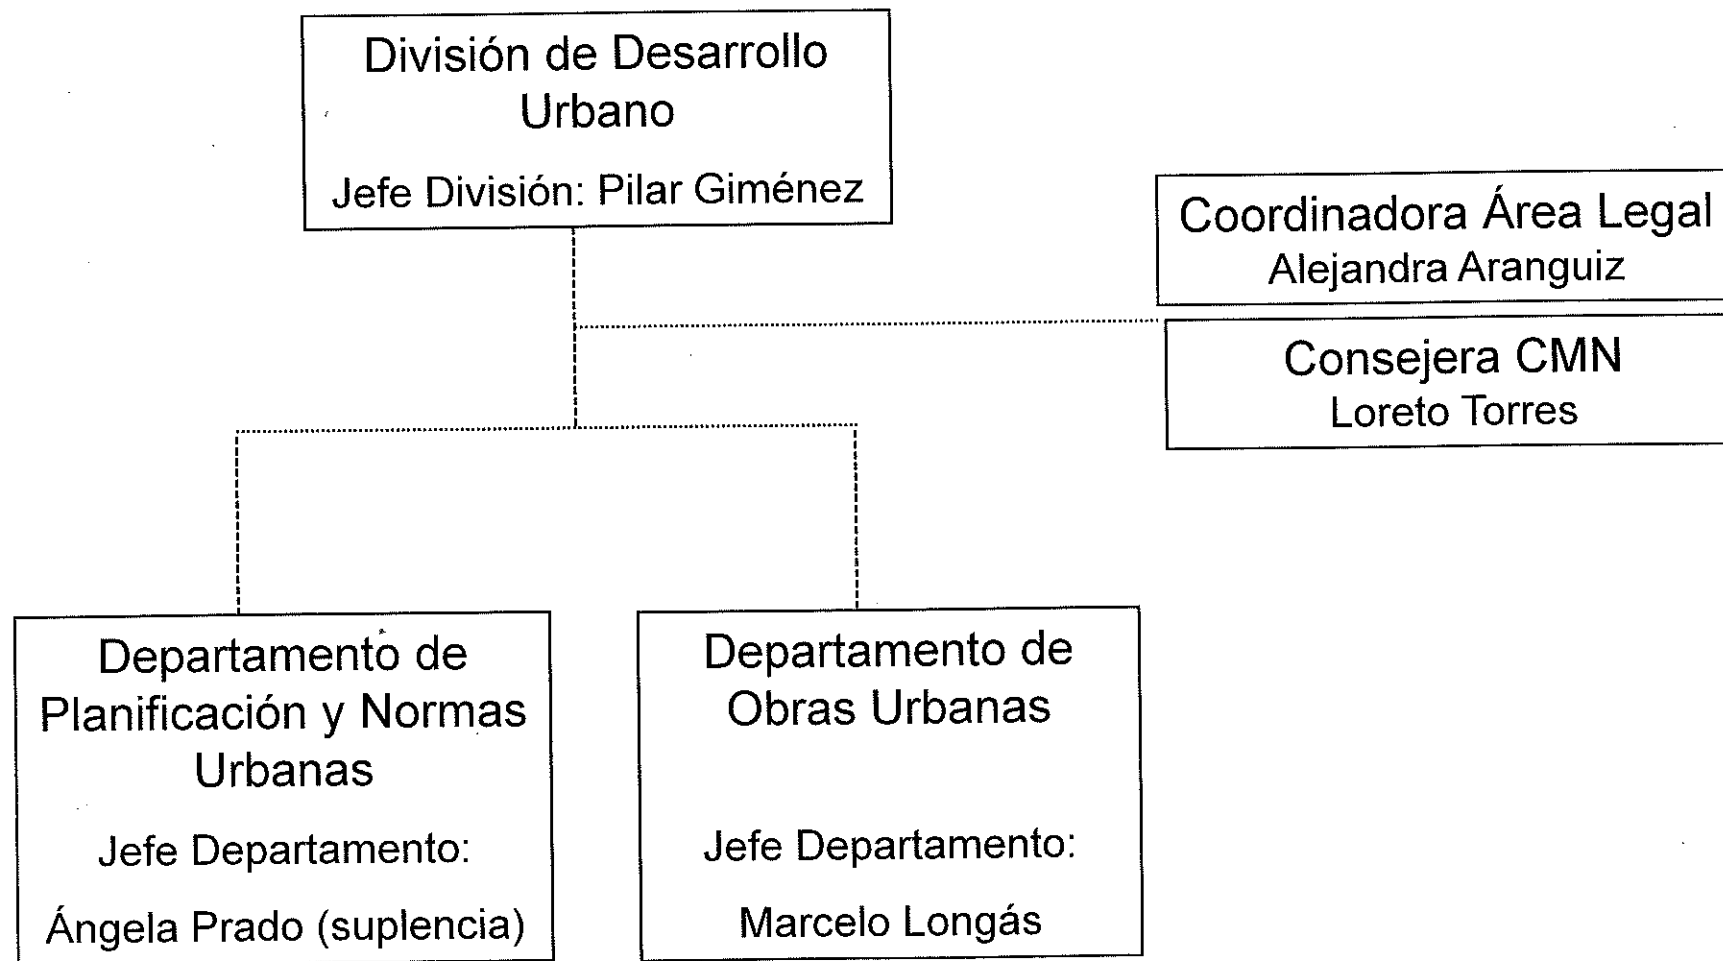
División de Desarrollo Urbano

Jefe División: Pilar Giménez

Coordinadora Área Legal
Alejandra Aranguiz

Consejera CMN
Loreto Torres

Departamento de Planificación y Normas Urbanas

Jefe Departamento:

Ángela Prado (suplencia)

Departamento de Obras Urbanas

Jefe Departamento:

Marcelo Longás